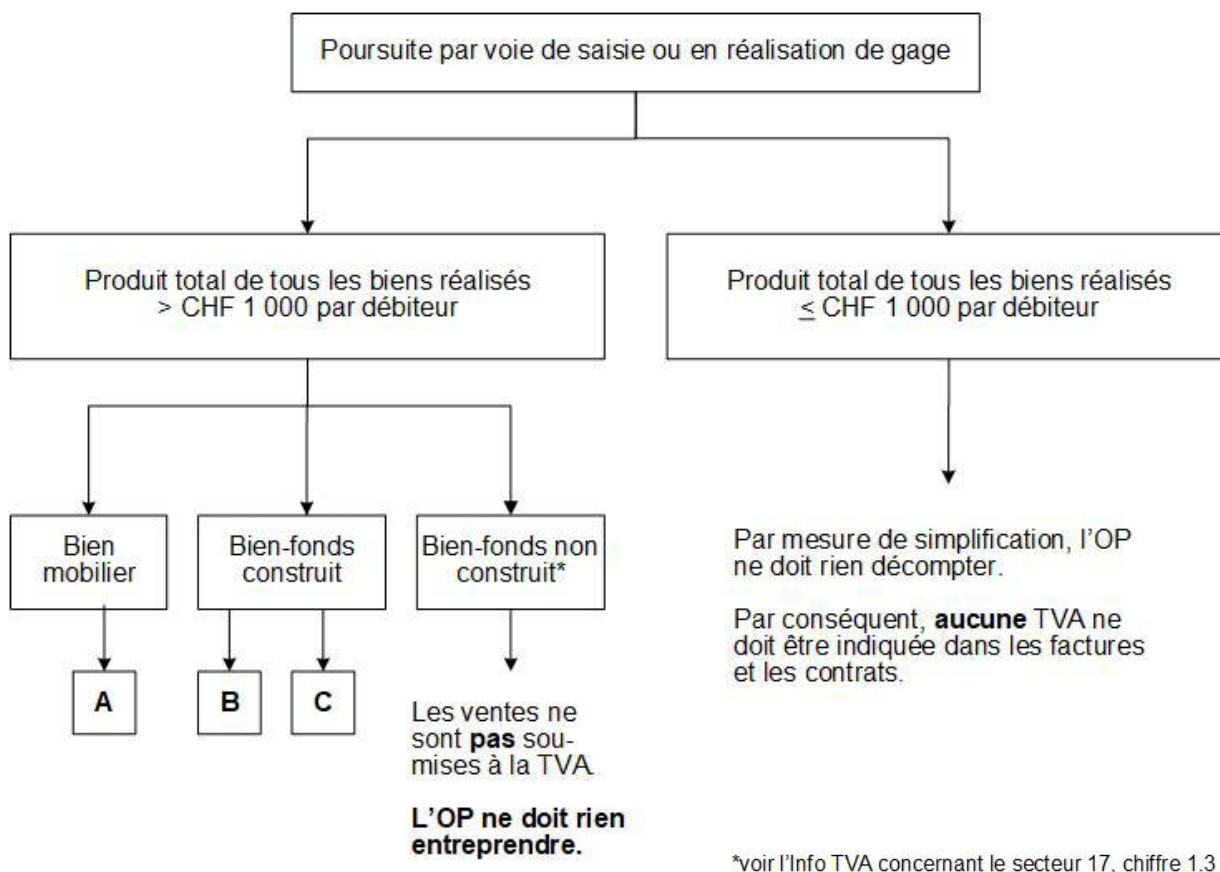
Poursuite par voie de saisie ou en réalisation de gage

Produit total de tous les biens réalisés > CHF 1 000 par débiteur

Produit total de tous les biens réalisés $\leq$ CHF 1 000 par débiteur

Bien mobilier

Bien-fonds construit

Bien-fonds non construit*

A

B

C

Les ventes ne sont **pas** soumises à la TVA.

**L'OP ne doit rien entreprendre.**

Par mesure de simplification, l'OP ne doit rien décompter.

Par conséquent, **aucune** TVA ne doit être indiquée dans les factures et les contrats.

*voir l'Info TVA concernant le secteur 17, chiffre 1.3